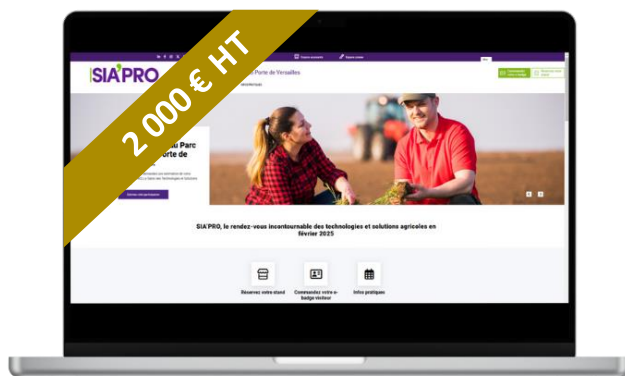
2 000 € HT

SIA'PRO

Porte de Versailles

au Parc
orte de

SIA'PRO, le rendez-vous incontournable des technologies et solutions agricoles en février 2025

Réservez votre stand

Commandez votre e-badge visiteur

Infos pratiques